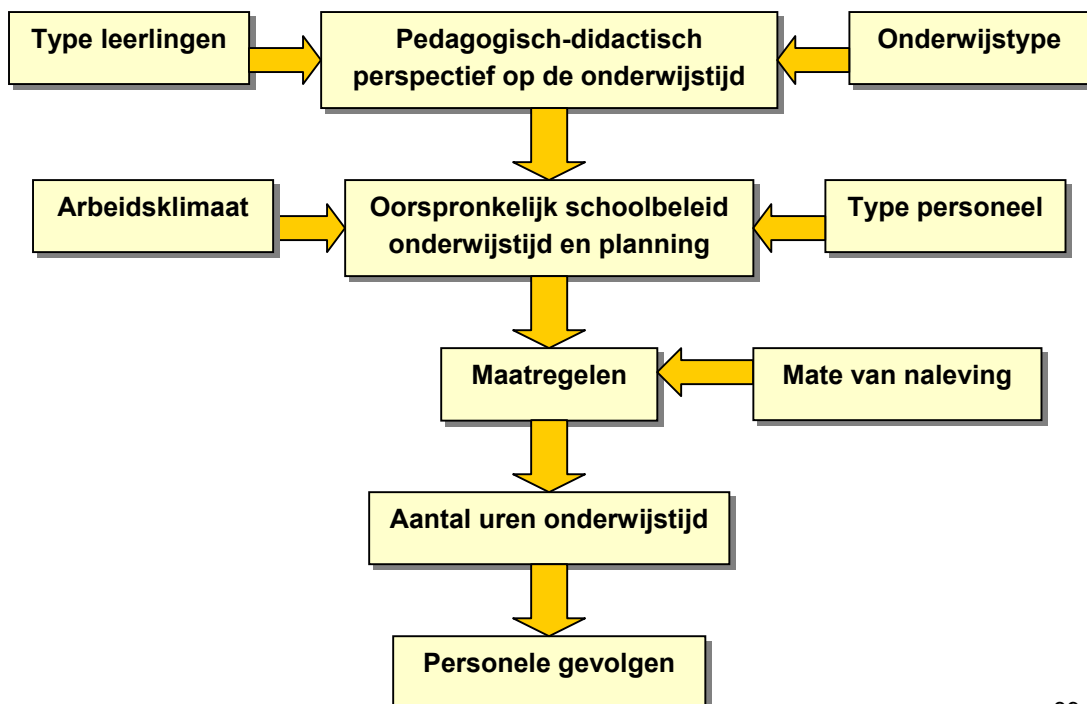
Type leerlingen

Pedagogisch-didactisch perspectief op de onderwijstijd

Onderwijstype

Arbeidsklimaat

Oorspronkelijk schoolbeleid onderwijstijd en planning

Type personeel

Maatregelen

Mate van naleving

Aantal uren onderwijstijd

Personele gevolgen

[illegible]